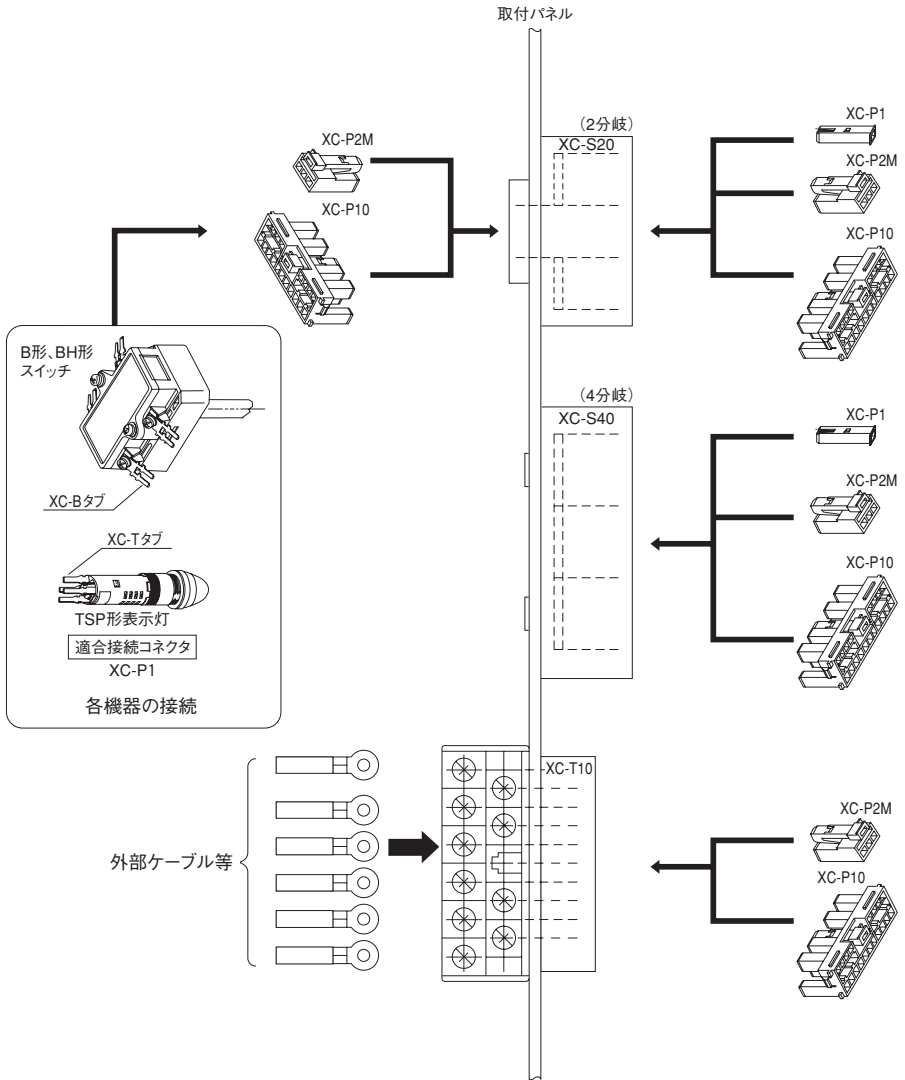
取付パネル

XC-P2M

XC-P10

（2分岐）
XC-S20

XC-P1

XC-P2M

XC-P10

B形、BH形
スイッチ

XC-Bタブ

XC-Tタブ

TSP形表示灯

適合接続コネクタ
XC-P1

各機器の接続

（4分岐）
XC-S40

XC-P1

XC-P2M

XC-P10

外部ケーブル等

XC-T10

XC-P2M

XC-P10